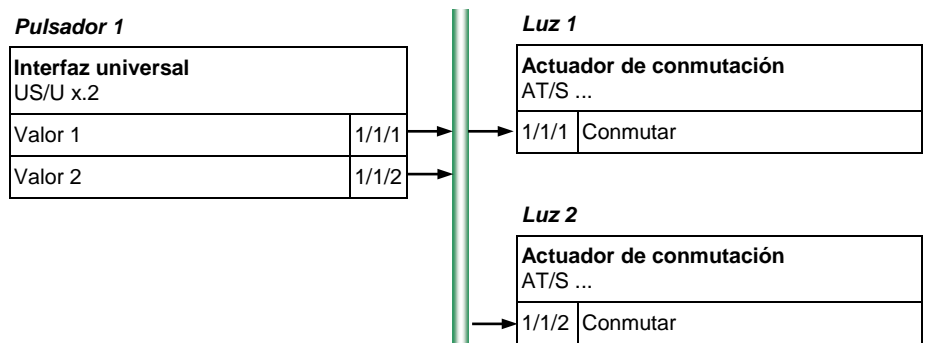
Pulsador 1

| Interfaz universal US/U x.2 | |
|---|---|
| Valor 1 | 1/1/1 |
| Valor 2 | 1/1/2 |

Luz 1

| Actuador de conmutación AT/S ... | |
|---|---|
| 1/1/1 | Conmutar |

Luz 2

| Actuador de conmutación AT/S ... | |
|---|---|
| 1/1/2 | Conmutar |